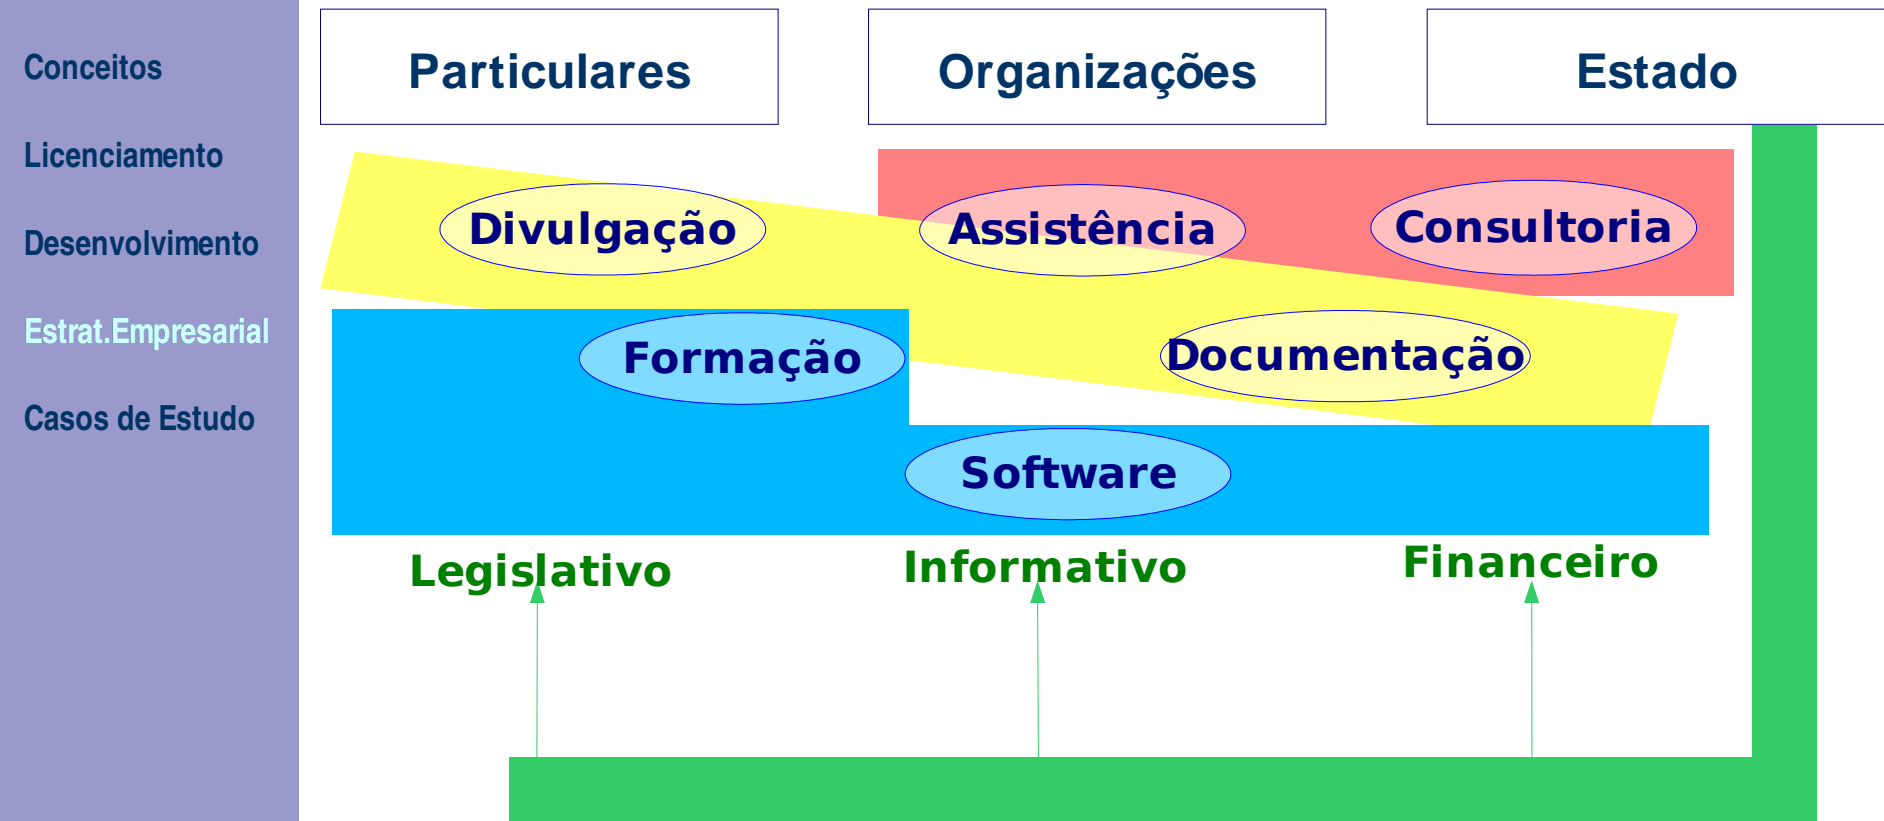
Conceitos

Licenciamento

Desenvolvimento

Estrat.Empresarial

Casos de Estudo

Particulares

Organizações

Estado

Divulgação

Assistência

Consultoria

Formação

Documentação

Software

Legislativo

Informativo

Financeiro